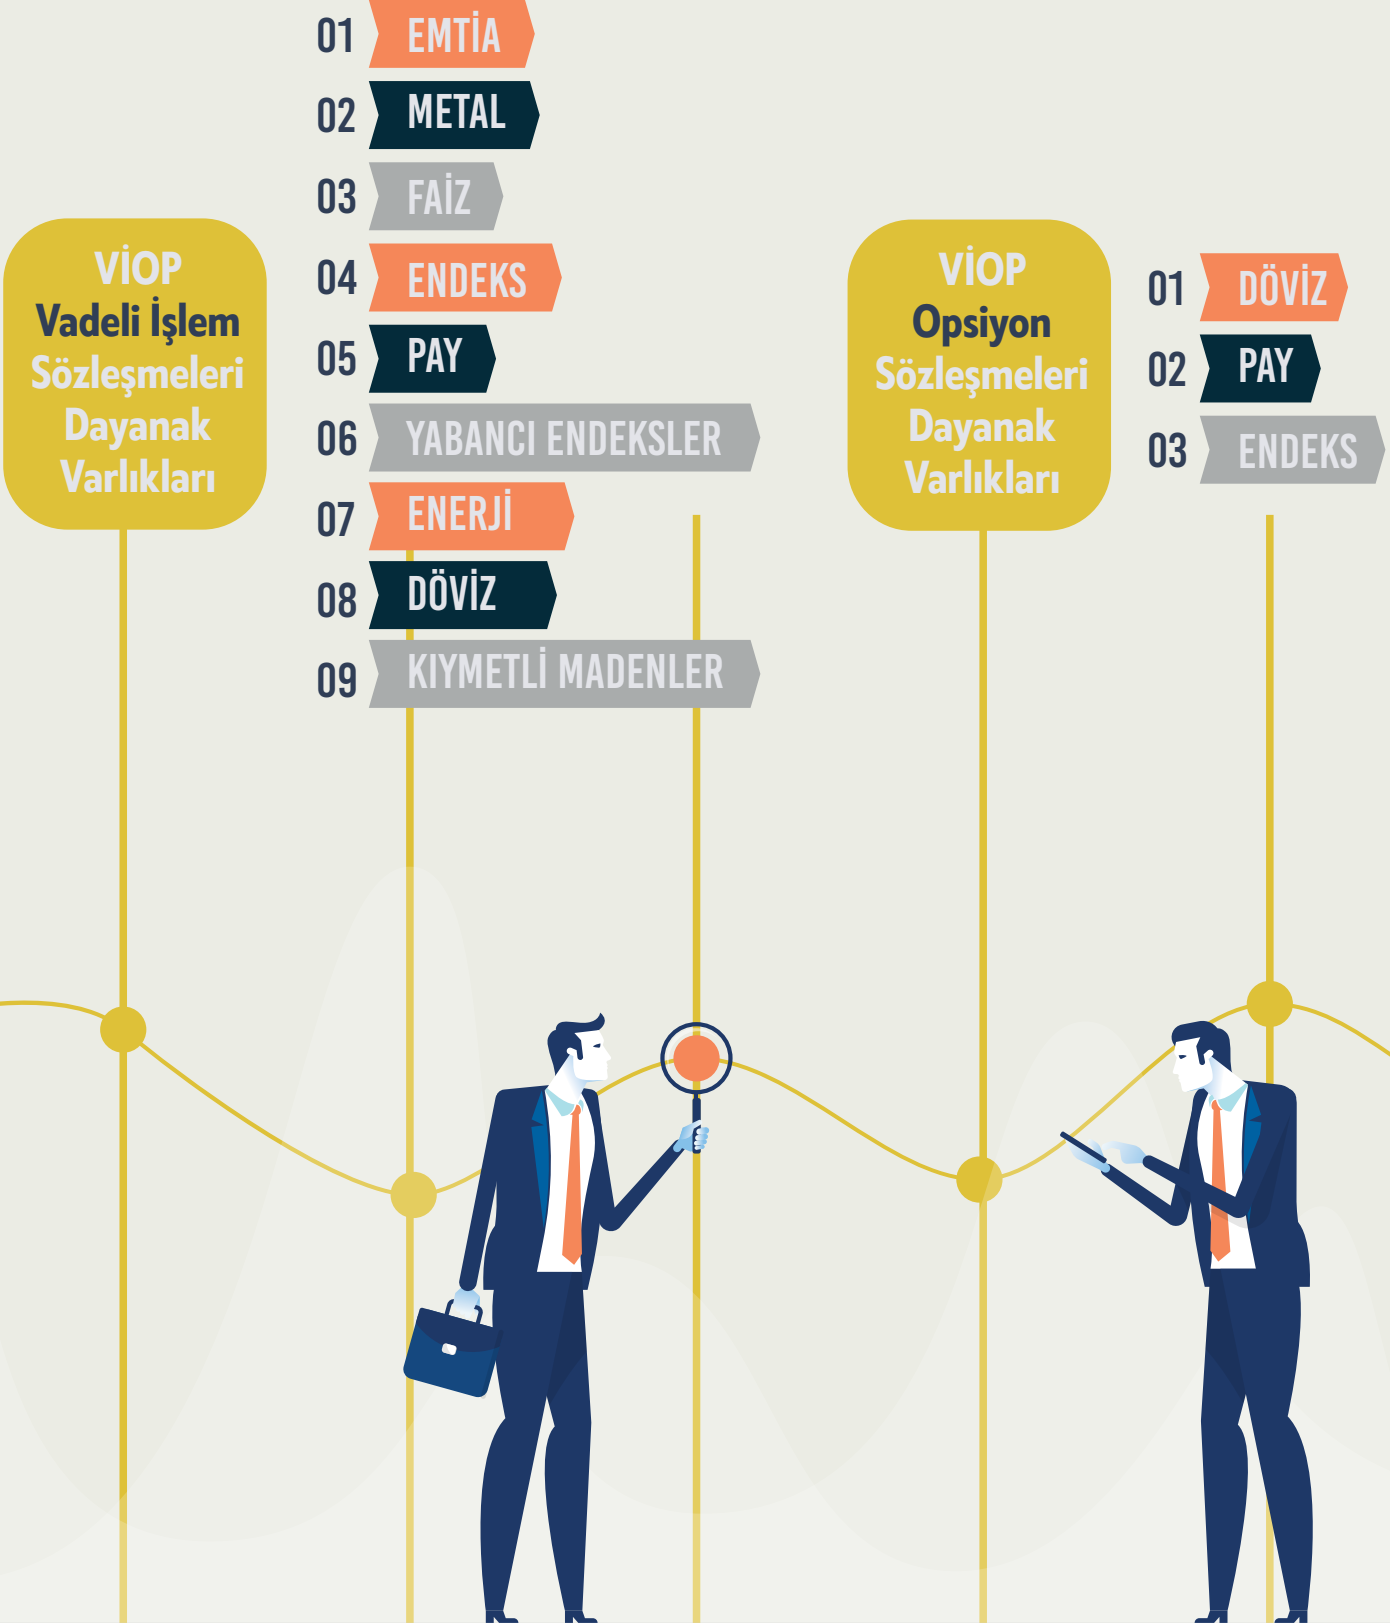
VİOP
Vadeli İşlem
Sözleşmeleri
Dayanak
Varlıkları

01 EMTİA
02 METAL
03 FAİZ
04 ENDEKS
05 PAY
06 YABANCI ENDEKSLER
07 ENERJİ
08 DÖVİZ
09 KIYMETLİ MADENLER

VİOP
Opsiyon
Sözleşmeleri
Dayanak
Varlıkları

01 DÖVİZ
02 PAY
03 ENDEKS